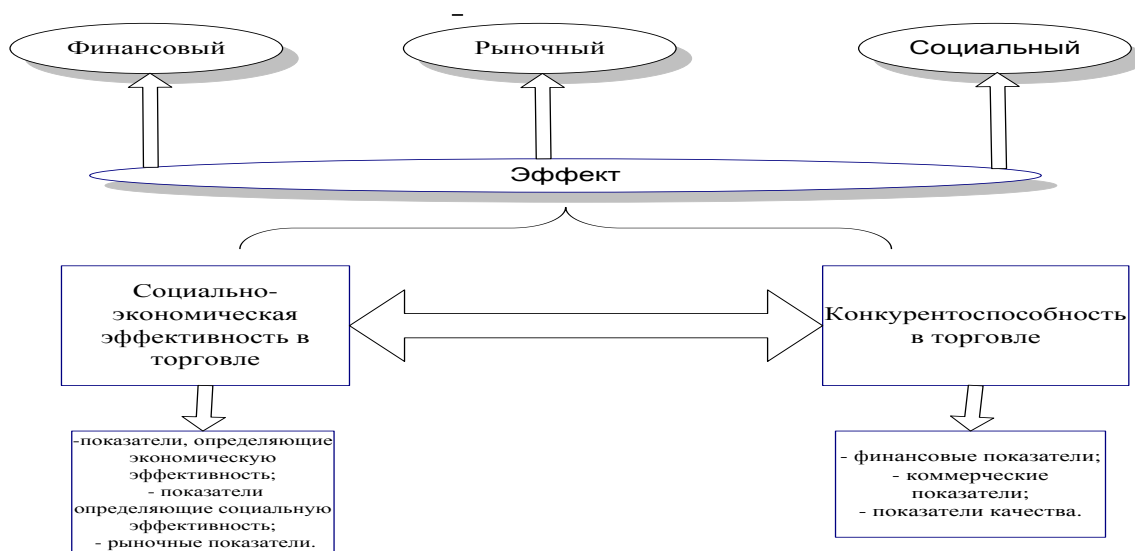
Финансовый

Рыночный

Социальный

Эффект

Социально-экономическая эффективность в торговле

Конкурентоспособность в торговле

-показатели, определяющие экономическую эффективность;
- показатели определяющие социальную эффективность;
- рыночные показатели.

- финансовые показатели;
- коммерческие показатели;
- показатели качества.